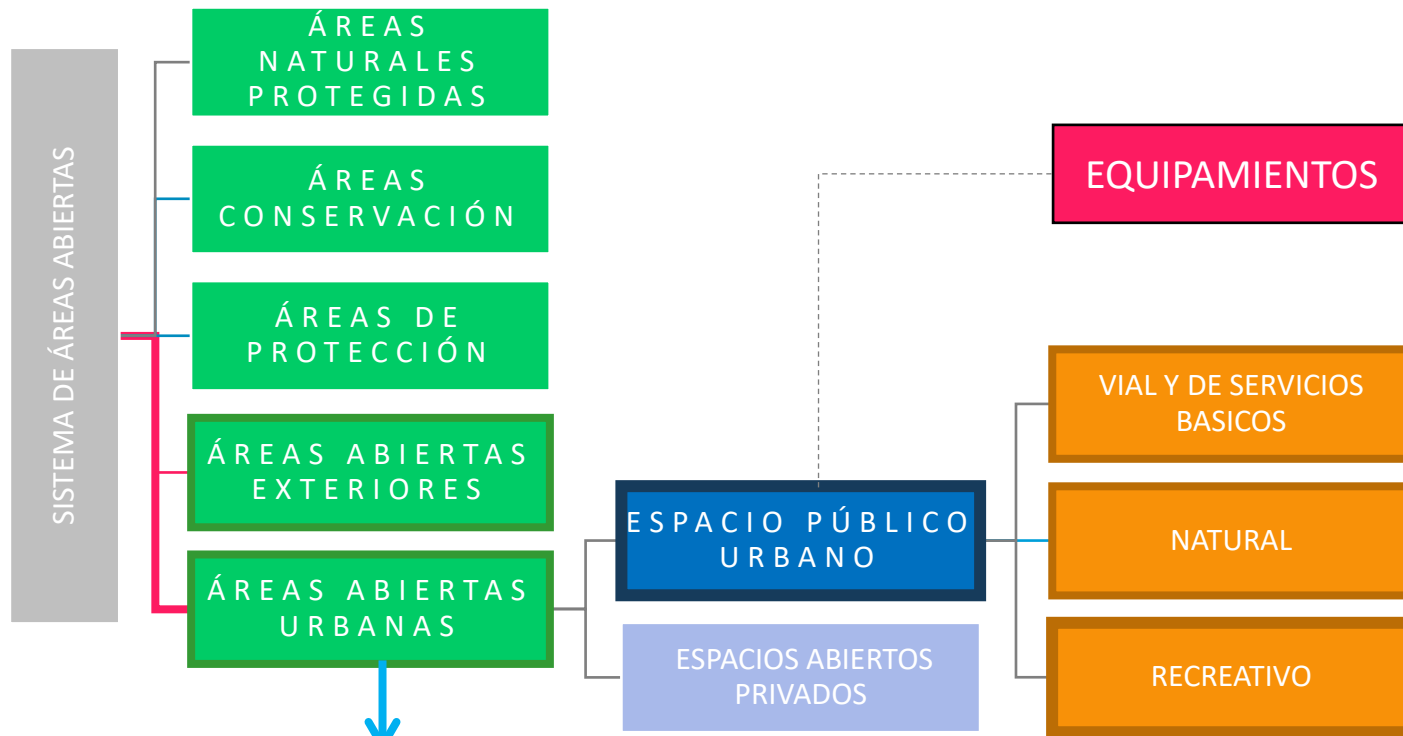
SISTEMA DE ÁREAS ABIERTAS

ÁREAS NATURALES PROTEGIDAS

ÁREAS CONSERVACIÓN

ÁREAS DE PROTECCIÓN

ÁREAS ABIERTAS EXTERIORES

ÁREAS ABIERTAS URBANAS

EQUIPAMIENTOS

ESPACIO PÚBLICO URBANO

ESPACIOS ABIERTOS PRIVADOS

VIAL Y DE SERVICIOS BASICOS

NATURAL

RECREATIVO